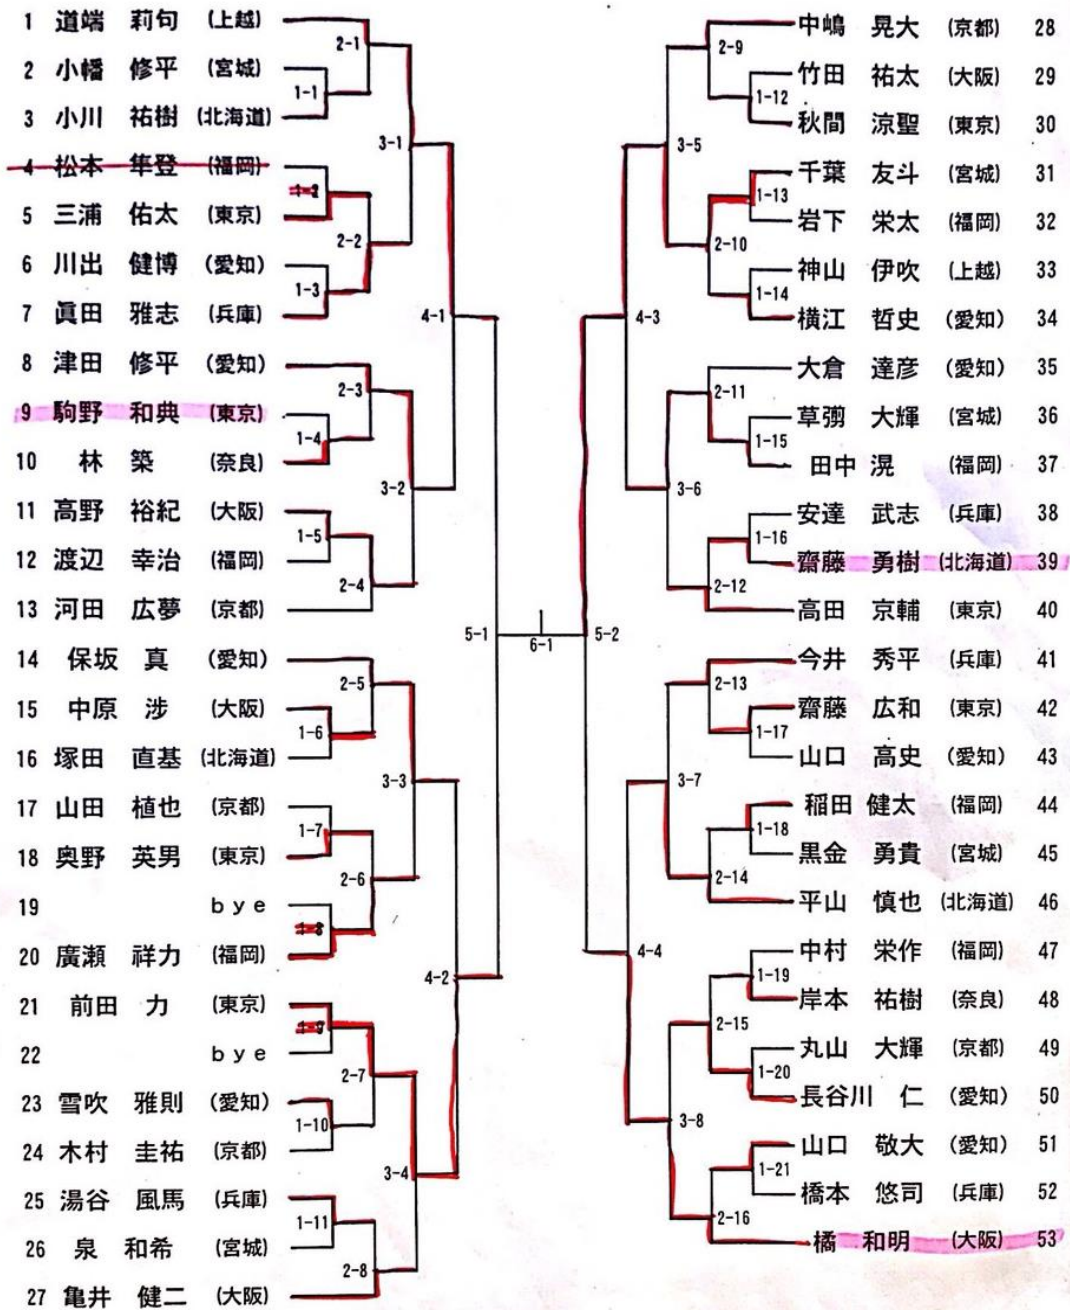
1 道端 莉句 (上越)
2 小幡 修平 (宮城)
3 小川 祐樹 (北海道)
4 松本 隼登 (福岡)
5 三浦 佑太 (東京)
6 川出 健博 (愛知)
7 眞田 雅志 (兵庫)
8 津田 修平 (愛知)
9 駒野 和典 (東京)
10 林 築 (奈良)
11 高野 裕紀 (大阪)
12 渡辺 幸治 (福岡)
13 河田 広夢 (京都)
14 保坂 真 (愛知)
15 中原 渉 (大阪)
16 塚田 直基 (北海道)
17 山田 植也 (京都)
18 奥野 英男 (東京)
19 bye
20 廣瀬 祥力 (福岡)
21 前田 力 (東京)
22 bye
23 雪吹 雅則 (愛知)
24 木村 圭祐 (京都)
25 湯谷 風馬 (兵庫)
26 泉 和希 (宮城)
27 亀井 健二 (大阪)

2-1 1-1 3-1 1-2 2-2 1-3 4-1 2-3 1-4 3-2 1-5 2-4 5-1 2-5 1-6 3-3 1-7 2-6 1-8 4-2 1-9 2-7 1-10 3-4 1-11 2-8

6-1

5-2 2-9 1-12 3-5 1-13 2-10 1-14 4-3 2-11 1-15 3-6 1-16 2-12 2-13 1-17 3-7 1-18 2-14 4-4 1-19 2-15 1-20 3-8 1-21 2-16

中嶋 晃大 (京都) 28
竹田 祐太 (大阪) 29
秋間 涼聖 (東京) 30
千葉 友斗 (宮城) 31
岩下 栄太 (福岡) 32
神山 伊吹 (上越) 33
横江 哲史 (愛知) 34
大倉 達彦 (愛知) 35
草彅 大輝 (宮城) 36
田中 滉 (福岡) 37
安達 武志 (兵庫) 38
齋藤 勇樹 (北海道) 39
高田 京輔 (東京) 40
今井 秀平 (兵庫) 41
齋藤 広和 (東京) 42
山口 高史 (愛知) 43
稲田 健太 (福岡) 44
黒金 勇貴 (宮城) 45
平山 慎也 (北海道) 46
中村 栄作 (福岡) 47
岸本 祐樹 (奈良) 48
丸山 大輝 (京都) 49
長谷川 仁 (愛知) 50
山口 敬大 (愛知) 51
橋本 悠司 (兵庫) 52
橘 和明 (大阪) 53